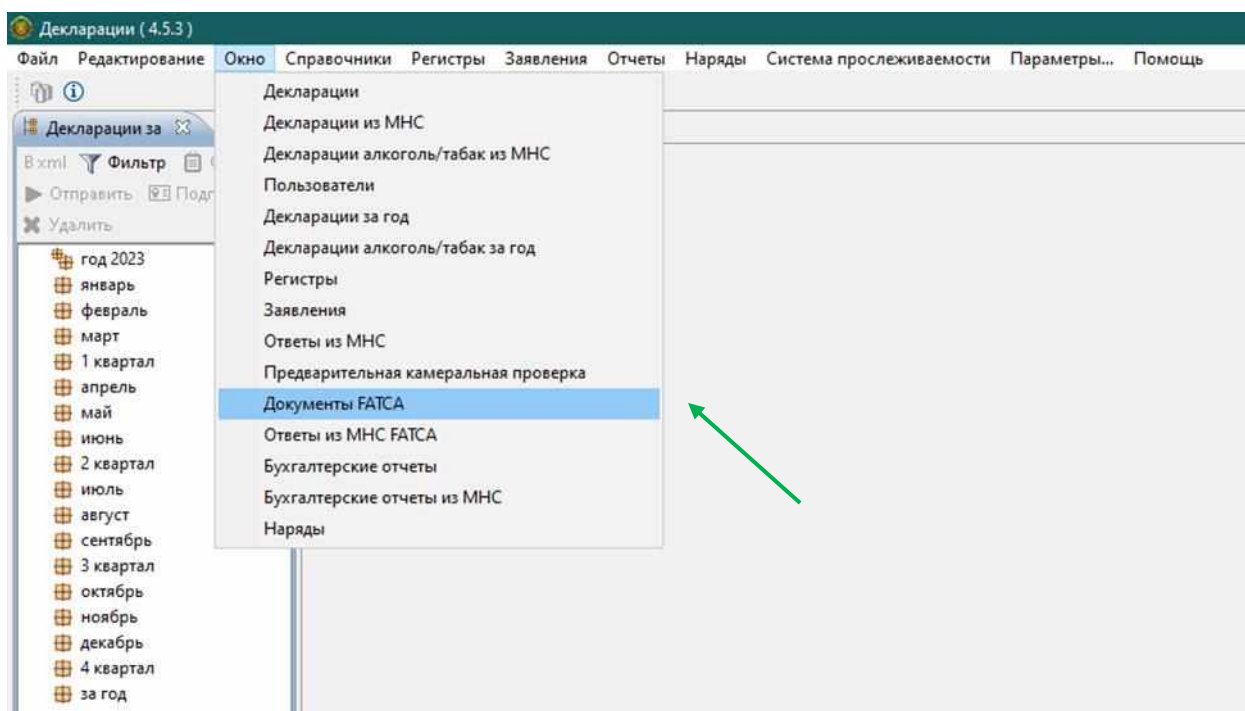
Декларации ( 4.5.3 )

Файл Редактирование Окно Справочники Регистры Заявления Отчеты Наряды Система прослеживаемости Параметры... Помощь

Декларации за

В xml Фильтр

Отправить Подг

Удалить

год 2023
январь
февраль
март
1 квартал
апрель
май
июнь
2 квартал
июль
август
сентябрь
3 квартал
октябрь
ноябрь
декабрь
4 квартал
за год

Декларации
Декларации из МНС
Декларации алкоголь/табак из МНС
Пользователи
Декларации за год
Декларации алкоголь/табак за год
Регистры
Заявления
Ответы из МНС
Предварительная камеральная проверка
Документы FATCA
Ответы из МНС FATCA
Бухгалтерские отчеты
Бухгалтерские отчеты из МНС
Наряды